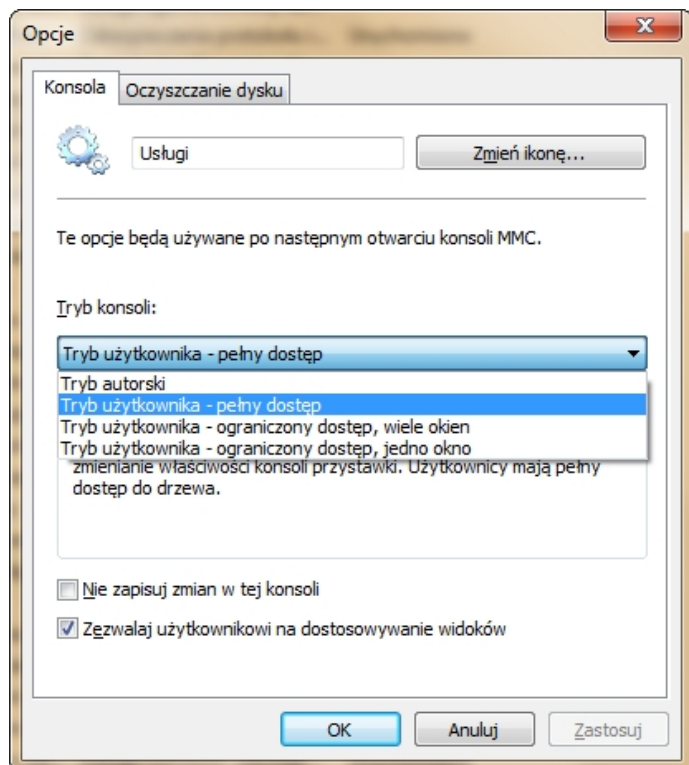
Opcje

Konsola | Oczyszczanie dysku

Usługi

Zmień ikonę...

Te opcje będą używane po następnym otwarciu konsoli MMC.

Tryb konsoli:

Tryb użytkownika - pełny dostęp

Tryb autorski
Tryb użytkownika - pełny dostęp
Tryb użytkownika - ograniczony dostęp, wiele okien
Tryb użytkownika - ograniczony dostęp, jedno okno

zmienianie właściwości konsoli przystawki. Użytkownicy mają pełny dostęp do drzewa.

Nie zapisuj zmian w tej konsoli

Zezwalaj użytkownikowi na dostosowywanie widoków

OK | Anuluj | Zastosuj